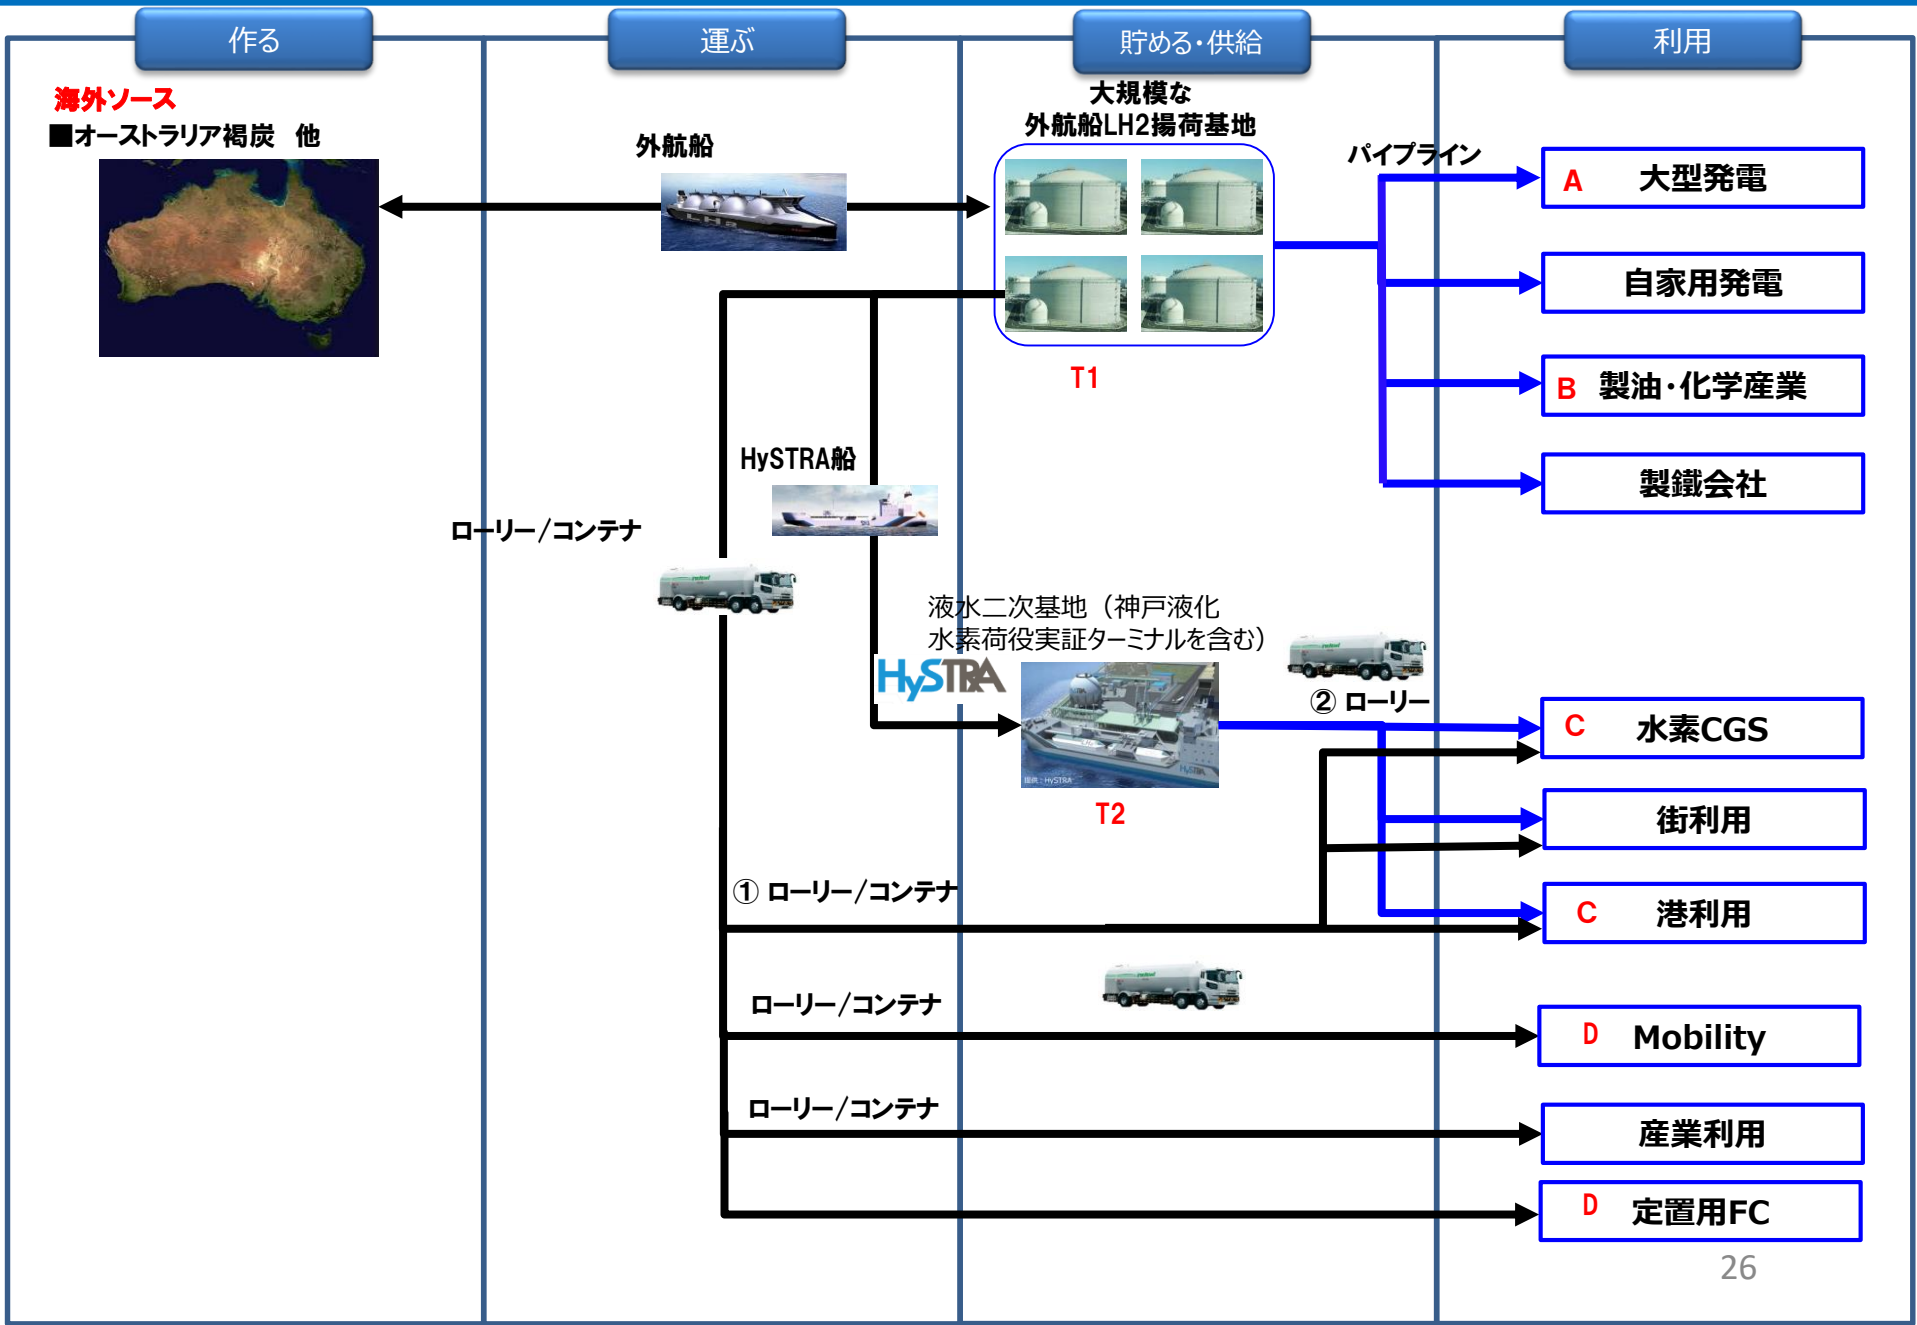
作る

運ぶ

貯める・供給

利用

海外ソース
■オーストラリア褐炭　他

外航船

大規模な
外航船LH2揚荷基地

T1

パイプライン

A　大型発電

自家用発電

B　製油・化学産業

製鐵会社

HySTRA船

ローリー/コンテナ

液水二次基地（神戸液化水素荷役実証ターミナルを含む）

HySTRA

T2

② ローリー

C　水素CGS

街利用

① ローリー/コンテナ

C　港利用

ローリー/コンテナ

D　Mobility

ローリー/コンテナ

産業利用

D　定置用FC

26